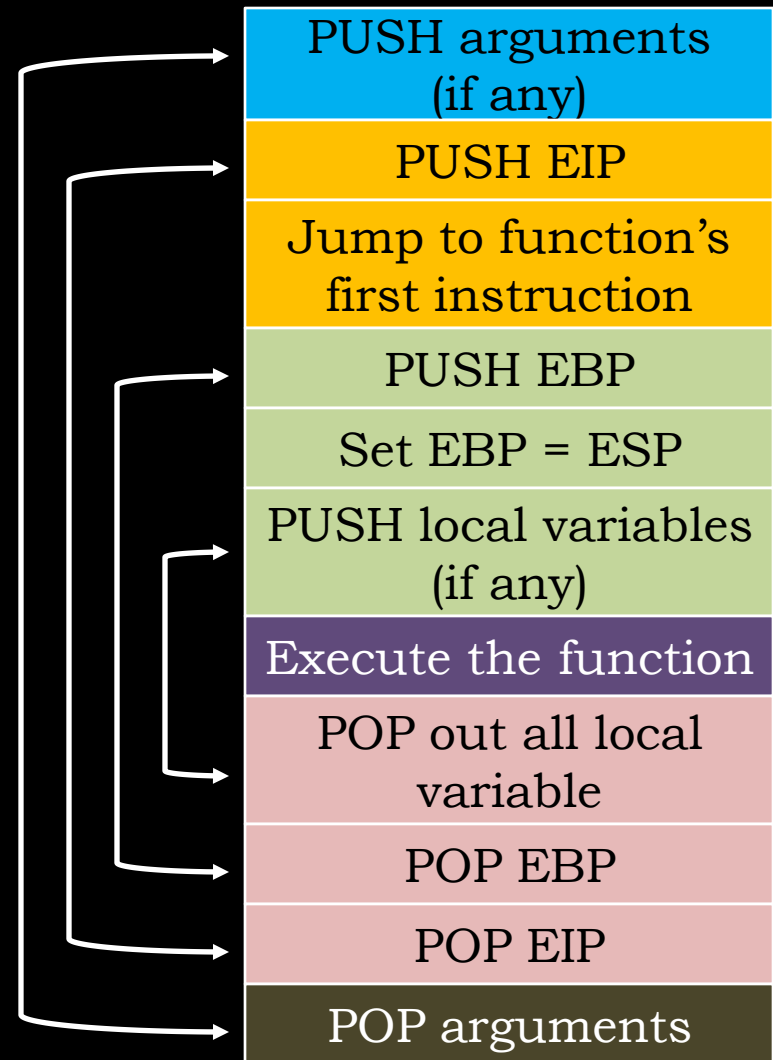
PUSH arguments (if any)

PUSH EIP

Jump to function’s first instruction

PUSH EBP

Set EBP = ESP

PUSH local variables (if any)

Execute the function

POP out all local variable

POP EBP

POP EIP

POP arguments